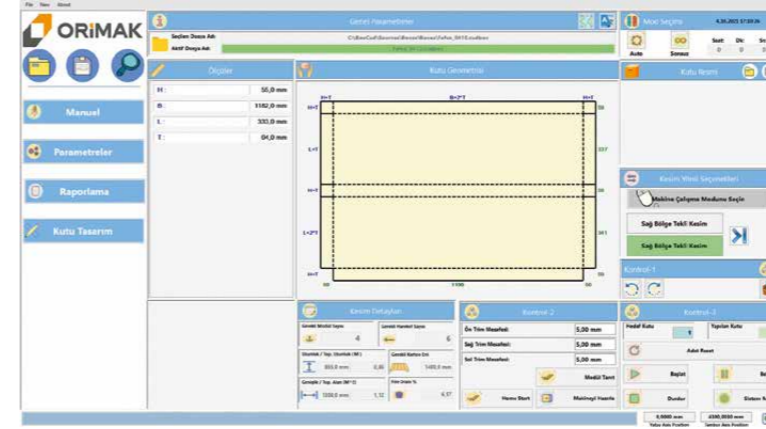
File View About

ORiMAK

Manuel

Parametreler

Raporlama

Kutu Tasarım

Genel Parametreler

Seçilen Dosya Adı

Aktif Dosya Adı

Ölçüler

H : 50,0 mm

B : 1182,0 mm

L : 300,0 mm

T : 64,0 mm

Kutu Geometrisi

B+2*T

H+T

H+T

L+T

H+T

L+2*T

H+T

1100

Kesim Detayları

Genişlik Sayısı 4

Uzunluk 6

Kontrol-2

Ön Trim Mesafesi: 5,00 mm

Sağ Trim Mesafesi: 5,00 mm

Sol Trim Mesafesi: 5,00 mm

Modül Tanıt

Home Start

Makineyi Hazırla

Mod Seçimi

Auto

Sonsuz

Kutu Resmi

Kesim Yönü Seçenekleri

Makine Çalışma Modunu Seçin

Sağ Bölge Tekli Kesim

Sağ Bölge Tekli Kesim

Kontrol-1

Kontrol-3

Adet Reset

Başlat

Durdur